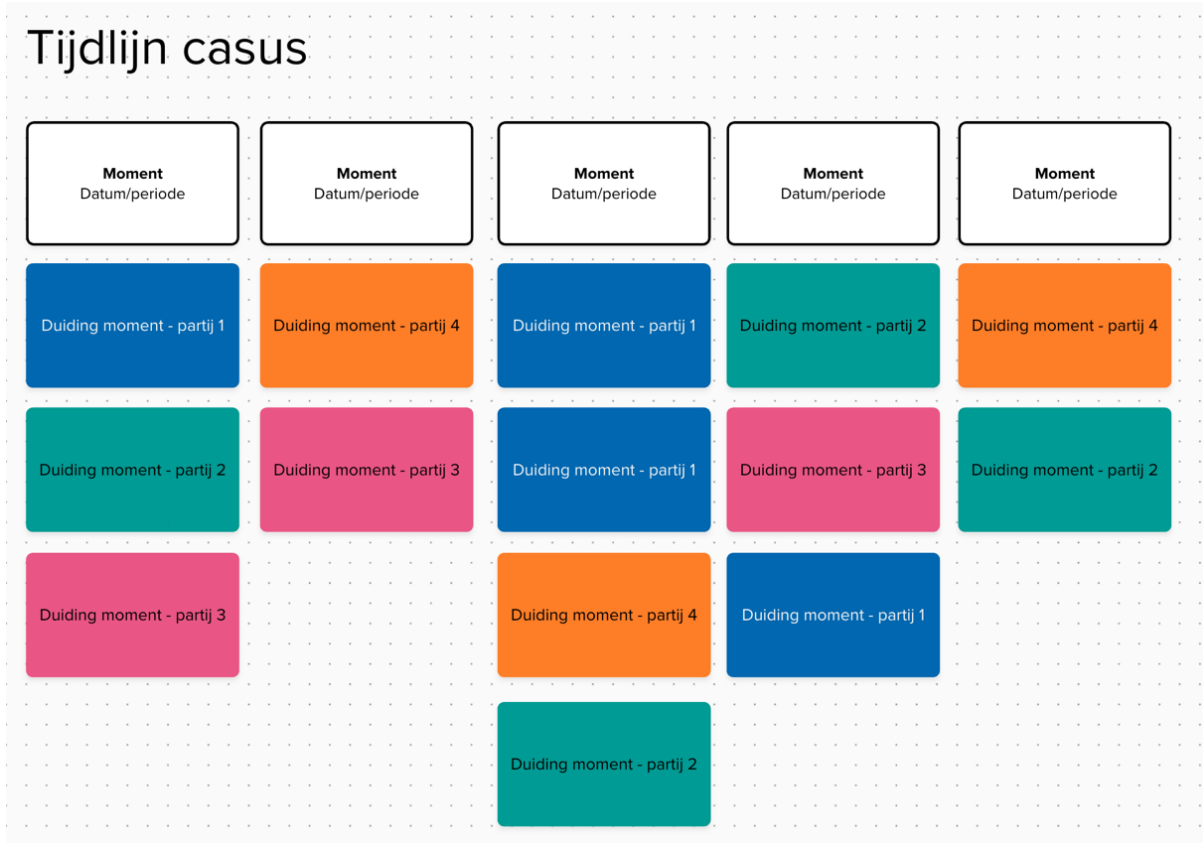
Tijdlijn casus

**Moment**
Datum/periode

Duiding moment - partij 1

Duiding moment - partij 2

Duiding moment - partij 3

**Moment**
Datum/periode

Duiding moment - partij 4

Duiding moment - partij 3

**Moment**
Datum/periode

Duiding moment - partij 1

Duiding moment - partij 1

Duiding moment - partij 4

Duiding moment - partij 2

**Moment**
Datum/periode

Duiding moment - partij 2

Duiding moment - partij 3

Duiding moment - partij 1

**Moment**
Datum/periode

Duiding moment - partij 4

Duiding moment - partij 2